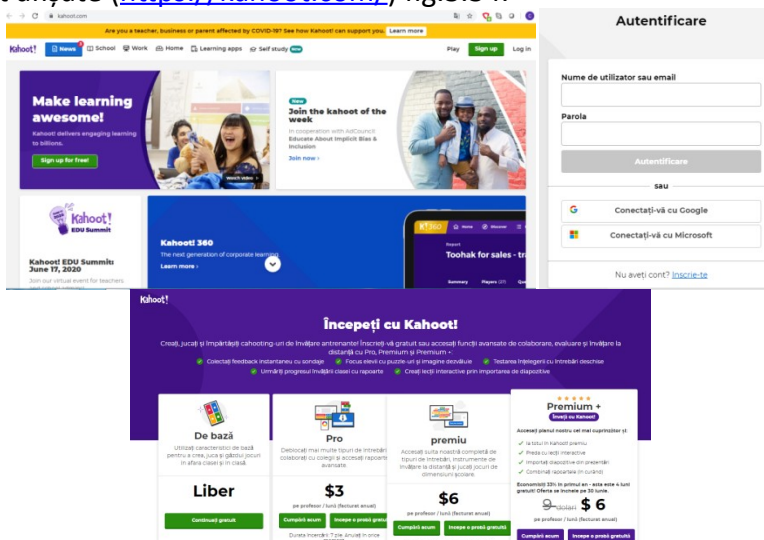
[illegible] (https://kahoot.com/) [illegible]

kahoot.com

Are you a teacher, business or parent affected by COVID-19? See how Kahoot! can support you. Learn more

Kahoot! News School Work Home Learning apps Self study Play Sign up Log in

Make learning awesome!

Kahoot! delivers engaging learning to billions.

Sign up for free!

Watch video

New

Join the kahoot of the week

In cooperation with AdCouncil: Educate About Implicit Bias & Inclusion

Join now ›

Kahoot! EDU Summit

Kahoot! EDU Summit: June 17, 2020

Join our virtual event for teachers

Kahoot! 360

The next generation of corporate learning

Learn more ›

Toohak for sales - tr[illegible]

Summary Players

Autentificare

Nume de utilizator sau email

Parola

Autentificare

sau

Conectați-vă cu Google

Conectați-vă cu Microsoft

Nu aveți cont? Inscrie-te

Kahoot!

Începeți cu Kahoot!

Creați, jucați și împărtășiți cahooting-uri de învățare antrenante! Înscrieți-vă gratuit sau accesați funcții avansate de colaborare, evaluare și învățare la distanță cu Pro, Premium și Premium +.

Colectați feedback instantaneu cu sondaje Focus elevii cu puzzle-uri și imagine dezvăluie Testarea înțelegerii cu întrebări deschise Urmăriți progresul învățării clasei cu rapoarte Creați lecții interactive prin importarea de diapozitive

De bază

Utilizați caracteristici de bază pentru a crea, juca și găzdui jocuri în afara clasei și în clasă.

Liber

Continuați gratuit

Pro

Deblocați mai multe tipuri de întrebări, colaborați cu colegii și accesați rapoarte avansate.

$3

pe profesor / lună (facturat anual)

Cumpără acum Începe o probă gratuită

Durata încercării 7 zile. Anulați în orice

premiu

Accesați suita noastră completă de tipuri de întrebări, instrumente de învățare la distanță și jucați jocuri de dimensiuni școlare.

$6

pe profesor / lună (facturat anual)

Cumpără acum Începe o probă gratuită

Premium +

Învățați cu Kahoot!

Accesați planul nostru cel mai cuprinzător și:

la toturi în kahoot premiu
Preda cu lecții interactive
Importați diapozitive din prezentări
Combinați rapoartele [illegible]

Economisiți 33% în primul an - acest este 4 luni gratuit! Oferta se încheie pe 30 iunie.

$9 dolari $6

pe profesor / lună (facturat anual)

Cumpără acum Începe o probă gratuită